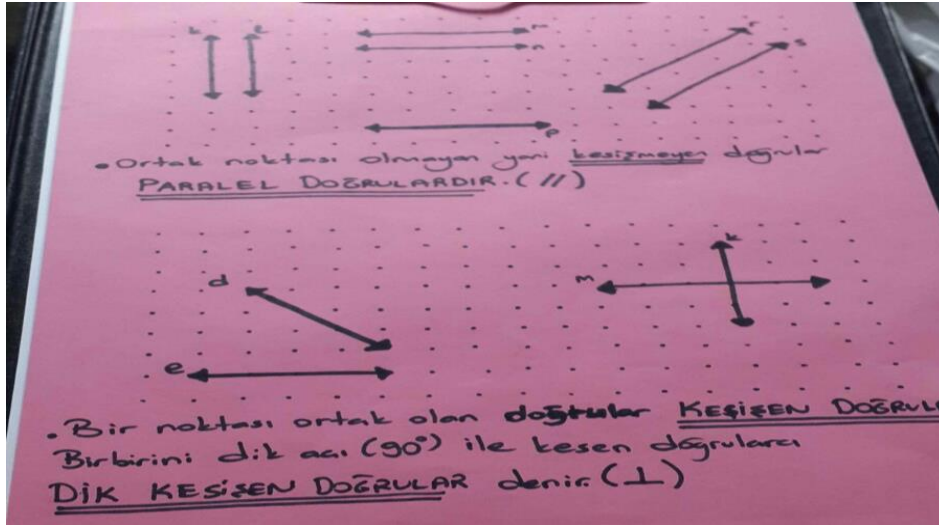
k ℓ r n r s p

•Ortak noktası olmayan yani kesişmeyen doğrular PARALEL DOĞRULARDIR. (//)

d k m e

•Bir noktası ortak olan doğrular KESİŞEN DOĞRUL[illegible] Birbirini dik açı (90°) ile kesen doğrulara DİK KESİŞEN DOĞRULAR denir. (⊥)